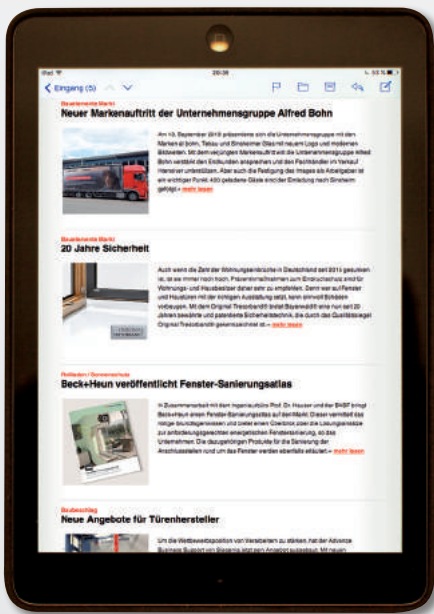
iPad 20:39

Eingang (5)

Bauelemente Markt
Neuer Markenauftritt der Unternehmensgruppe Alfred Bohn

Am 19. September 2015 präsentierte sich die Unternehmensgruppe mit den Marken al bohn, Tetzu und Sinsheimer Glas mit neuem Logo und modernen Bildwelten. Mit dem einzigen Markenauftritt will die Unternehmensgruppe Alfred Bohn verstärkt den Endkunden ansprechen und den Fachhändler im Verkauf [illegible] unterstützen. Aber auch die Festigung des Images als Arbeitgeber ist ein wichtiger Punkt. 400 geladene Gäste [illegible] Einladung nach Sinsheim gefolgt » mehr lesen

Bauelemente Markt
20 Jahre Sicherheit

Auch wenn die Zahl der Wohnungseinbrüche in Deutschland seit 2015 gesunken ist, ist sie immer noch hoch. Präventivmaßnahmen zum Einbruchschutz sind für Wohnungs- und Hausbesitzer daher sehr zu empfehlen. Denn wer auf Fenster und Haustüren mit der richtigen Ausstattung setzt, kann sinnvoll Schäden vorbeugen. Mit dem Original Tresorband® bietet Siegenia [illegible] seit 20 Jahren bewährte und patentierte Sicherheitstechnik, die durch das Qualitätssiegel Original Tresorband® gekennzeichnet ist » mehr lesen

Rollladen / Sonnenschutz
Beck+Heun veröffentlicht Fenster-Sanierungsatlas

In Zusammenarbeit mit dem Ingenieurbüro Prof. Dr. Hauser und der BASF bringt Beck+Heun einen Fenster-Sanierungsatlas auf den Markt. Dieser vermittelt das nötige Grundlagenwissen und bietet einen Überblick über die Lösungsansätze zur anforderungsgerechten energetischen Fenstersanierung, so das Unternehmen. Die dazugehörigen Produkte für die Sanierung der Anschlussstellen rund um das Fenster werden ebenfalls erläutert » mehr lesen

Baubeschlag
Neue Angebote für Türenhersteller

Um die Wettbewerbsposition von Verarbeitern zu stärken, hat der Advance Business Support von Siegenia jetzt sein Angebot ausgebaut. Mit neuen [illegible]